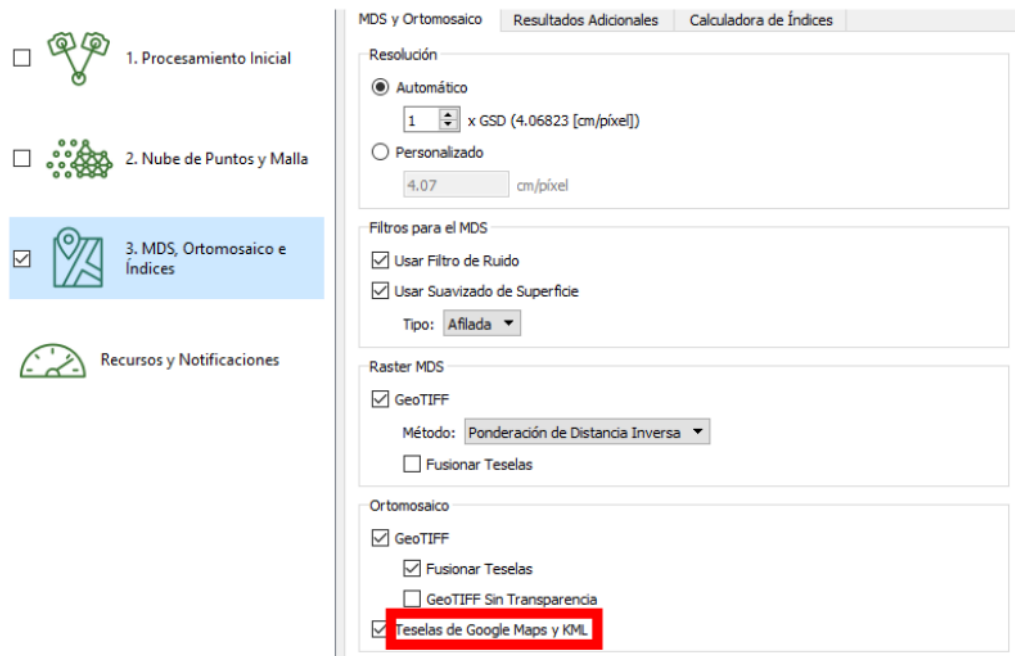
1. Procesamiento Inicial

2. Nube de Puntos y Malla

3. MDS, Ortomosaico e Índices

Recursos y Notificaciones

MDS y Ortomosaico | Resultados Adicionales | Calculadora de Índices

Resolución

Automático

1 x GSD (4.06823 [cm/píxel])

Personalizado

4.07 cm/píxel

Filtros para el MDS

Usar Filtro de Ruido

Usar Suavizado de Superficie

Tipo: Afilada

Raster MDS

GeoTIFF

Método: Ponderación de Distancia Inversa

Fusionar Teselas

Ortomosaico

GeoTIFF

Fusionar Teselas

GeoTIFF Sin Transparencia

Teselas de Google Maps y KML